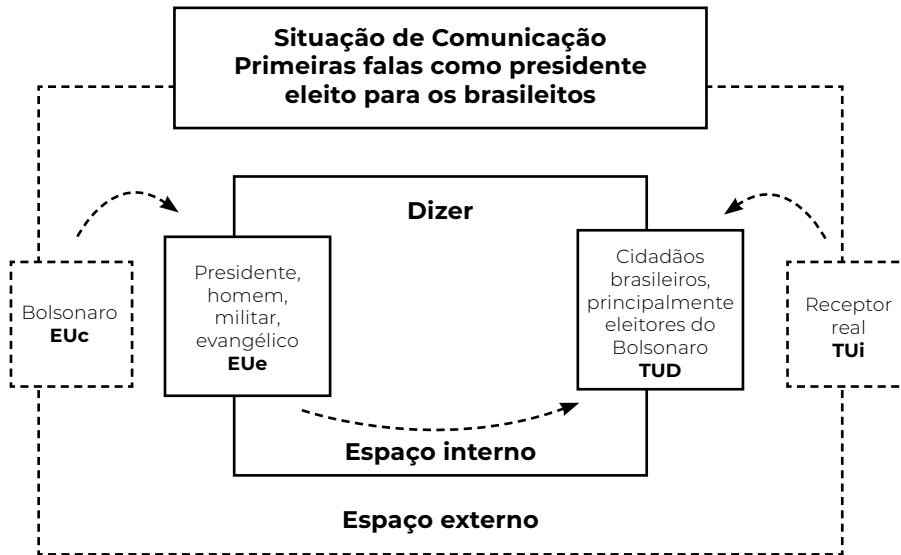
Situação de Comunicação
Primeiras falas como presidente eleito para os brasileitos

Dizer

Bolsonaro
EUc

Presidente, homem, militar, evangélico
EUe

Cidadãos brasileiros, principalmente eleitores do Bolsonaro
TUD

Receptor real
TUi

Espaço interno

Espaço externo